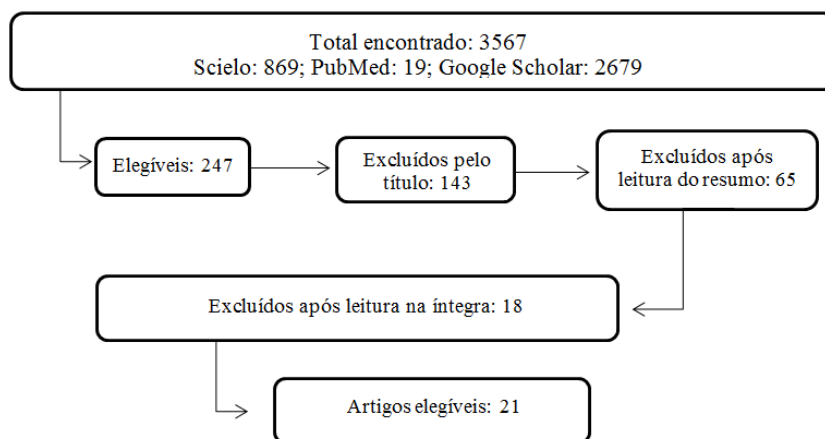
Total encontrado: 3567
Scielo: 869; PubMed: 19; Google Scholar: 2679

Elegíveis: 247

Excluídos pelo título: 143

Excluídos após leitura do resumo: 65

Excluídos após leitura na íntegra: 18

Artigos elegíveis: 21